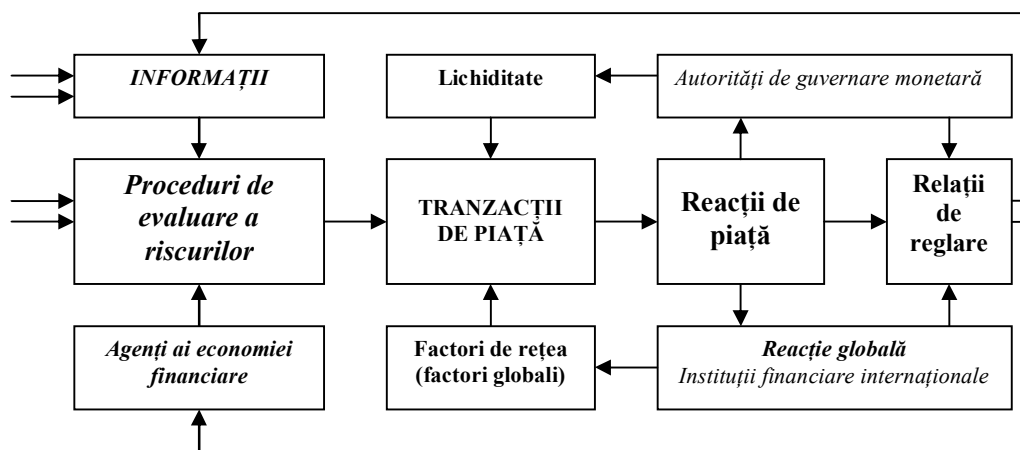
INFORMAȚII

Lichiditate

Autorități de guvernare monetară

Proceduri de evaluare a riscurilor

TRANZACȚII DE PIAȚĂ

Reacții de piață

Relații de reglare

Agenți ai economiei financiare

Factori de rețea (factori globali)

Reacție globală
Instituții financiare internaționale